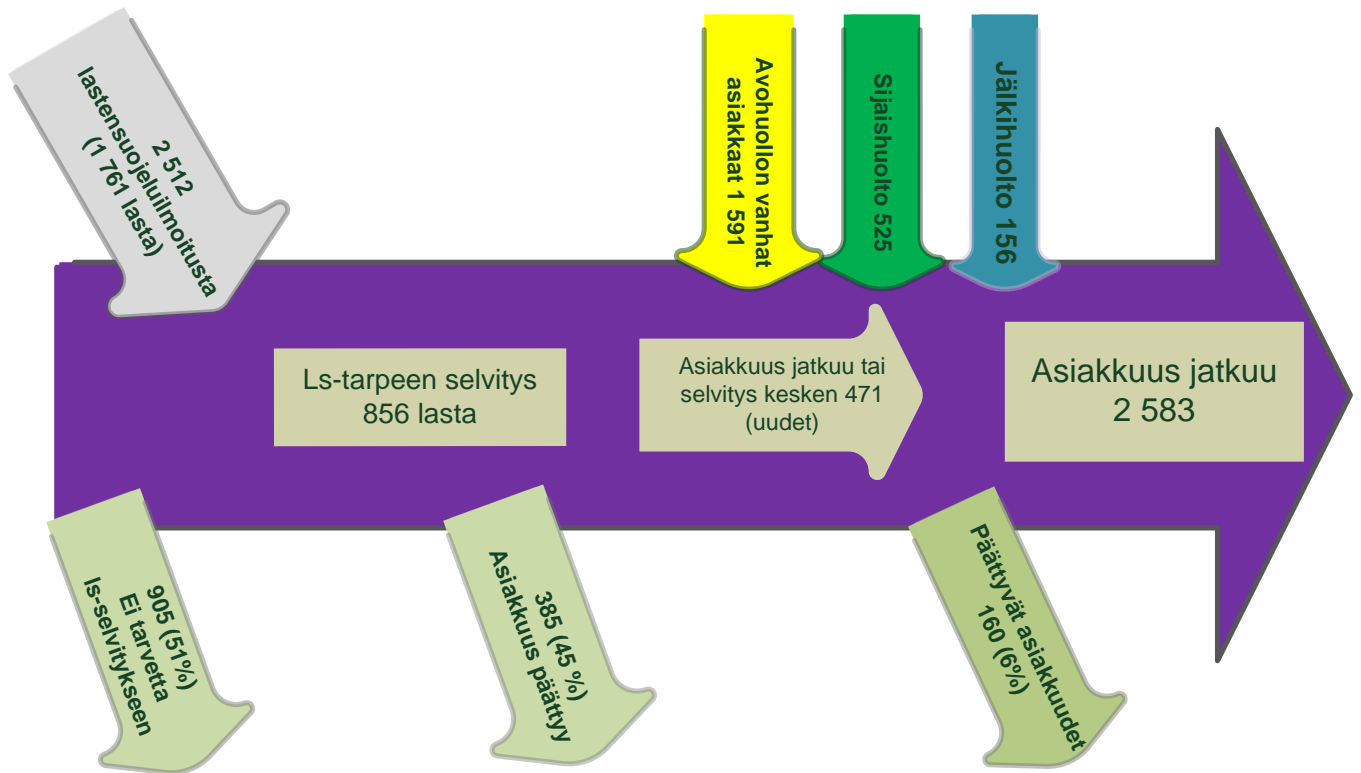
2 512 lastensuojeluilmoitusta (1 761 lasta)

Avohuollon vanhat asiakkaat 1 591

Sijaishuolto 525

Jälkihuolto 156

Ls-tarpeen selvitys 856 lasta

Asiakkuus jatkuu tai selvitys kesken 471 (uudet)

Asiakkuus jatkuu 2 583

905 (51%) Ei tarvetta ls-selvitykseen

385 (45 %) Asiakkuus päättyy

Päättyvät asiakkuudet 160 (6%)